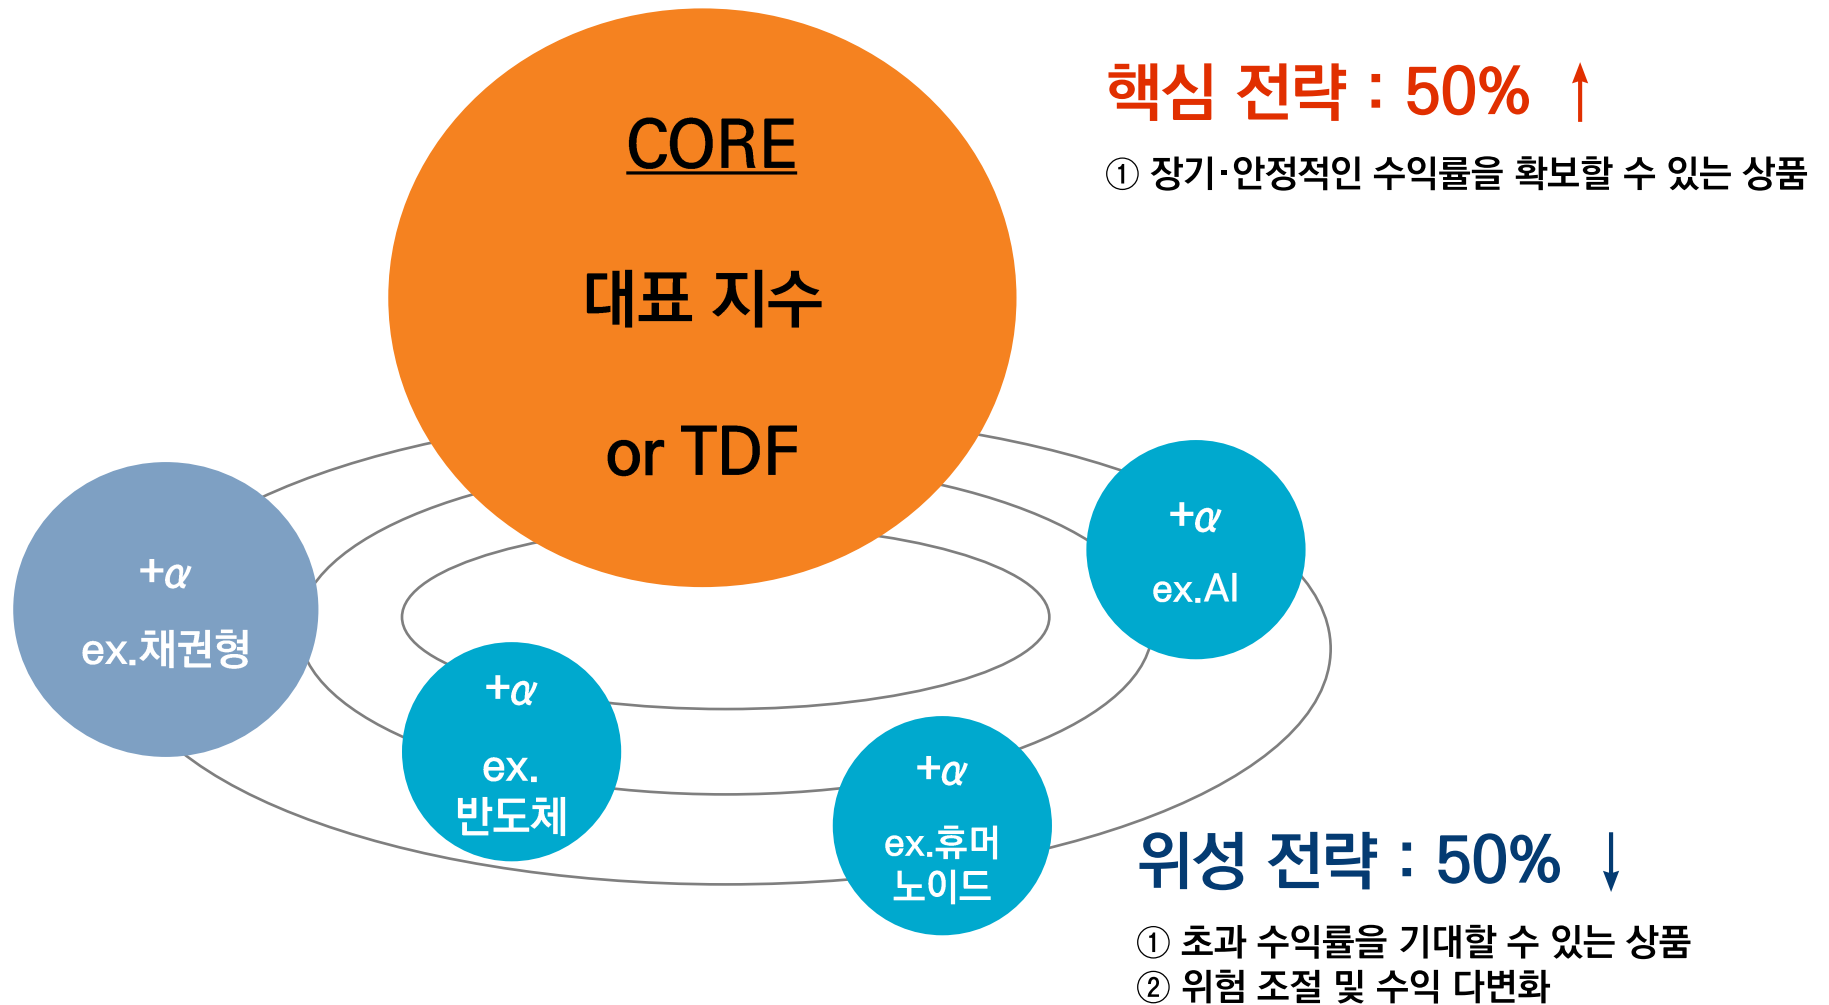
CORE

대표 지수

or TDF

핵심 전략 : 50% ↑

① 장기·안정적인 수익률을 확보할 수 있는 상품

+α

ex.채권형

+α

ex.AI

+α

ex.
반도체

+α

ex.휴머
노이드

위성 전략 : 50% ↓

① 초과 수익률을 기대할 수 있는 상품
② 위험 조절 및 수익 다변화